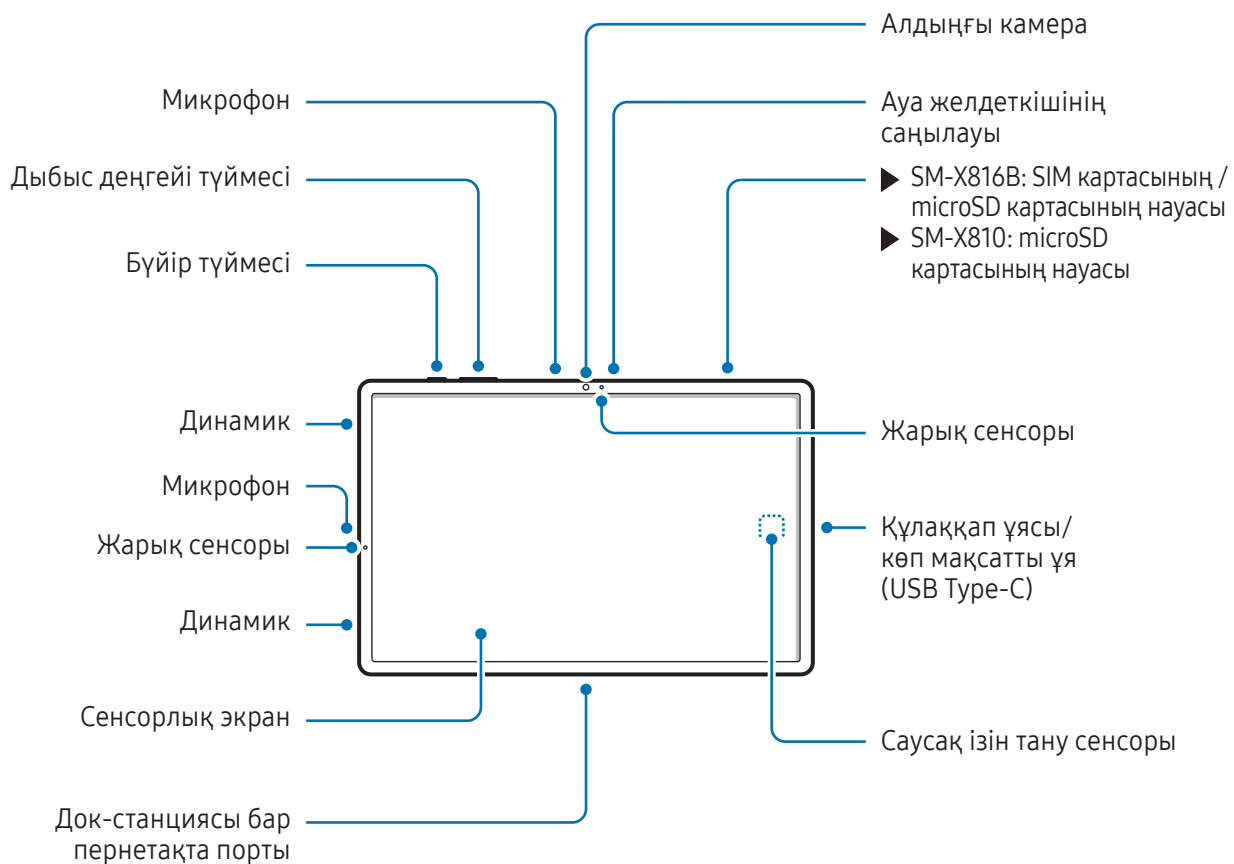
Алдыңғы камера

Микрофон

Ауа желдеткішінің саңылауы

Дыбыс деңгейі түймесі

▶ SM-X816B: SIM картасының / microSD картасының науасы
▶ SM-X810: microSD картасының науасы

Бүйір түймесі

Динамик

Жарық сенсоры

Микрофон

Жарық сенсоры

Құлаққап ұясы/ көп мақсатты ұя (USB Type-C)

Динамик

Сенсорлық экран

Саусақ ізін тану сенсоры

Док-станциясы бар пернетақта порты